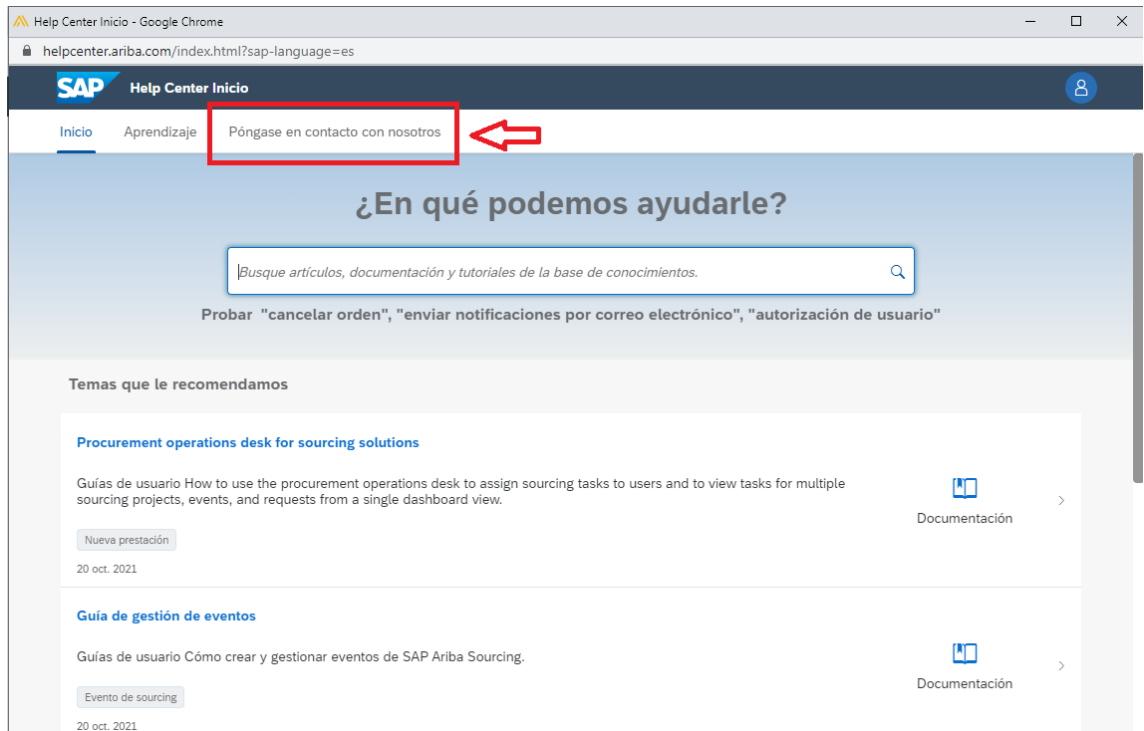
Help Center Inicio - Google Chrome

helpcenter.ariba.com/index.html?sap-language=es

SAP Help Center Inicio

Inicio Aprendizaje Póngase en contacto con nosotros

¿En qué podemos ayudarle?

Busque artículos, documentación y tutoriales de la base de conocimientos.

Probar "cancelar orden", "enviar notificaciones por correo electrónico", "autorización de usuario"

Temas que le recomendamos

Procurement operations desk for sourcing solutions

Guías de usuario How to use the procurement operations desk to assign sourcing tasks to users and to view tasks for multiple sourcing projects, events, and requests from a single dashboard view.

Documentación

Nueva prestación

20 oct. 2021

Guía de gestión de eventos

Guías de usuario Cómo crear y gestionar eventos de SAP Ariba Sourcing.

Documentación

Evento de sourcing

20 oct. 2021